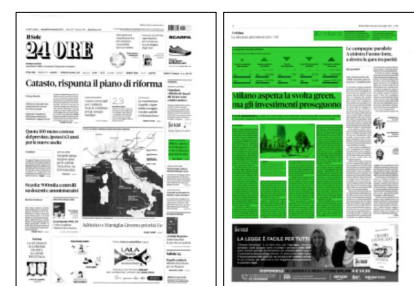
Il Sole
24 ORE

SCARPA

Catasto, rispunta il piano di riforma

Quota 100 meno costosa del previsto, ipotesi 63 anni per le nuove uscite

Scuola: 500 mila contratti ma da sette amministrazioni

Adriatico e Romagna: Genova punta il Go

Milano aspetta la svolta green, ma gli investimenti proseguono

Le compagnie parallele: A sinistra l'accusa tiene, a destra la gara tra partiti

LA LEGGE È FACILE PER TUTTI